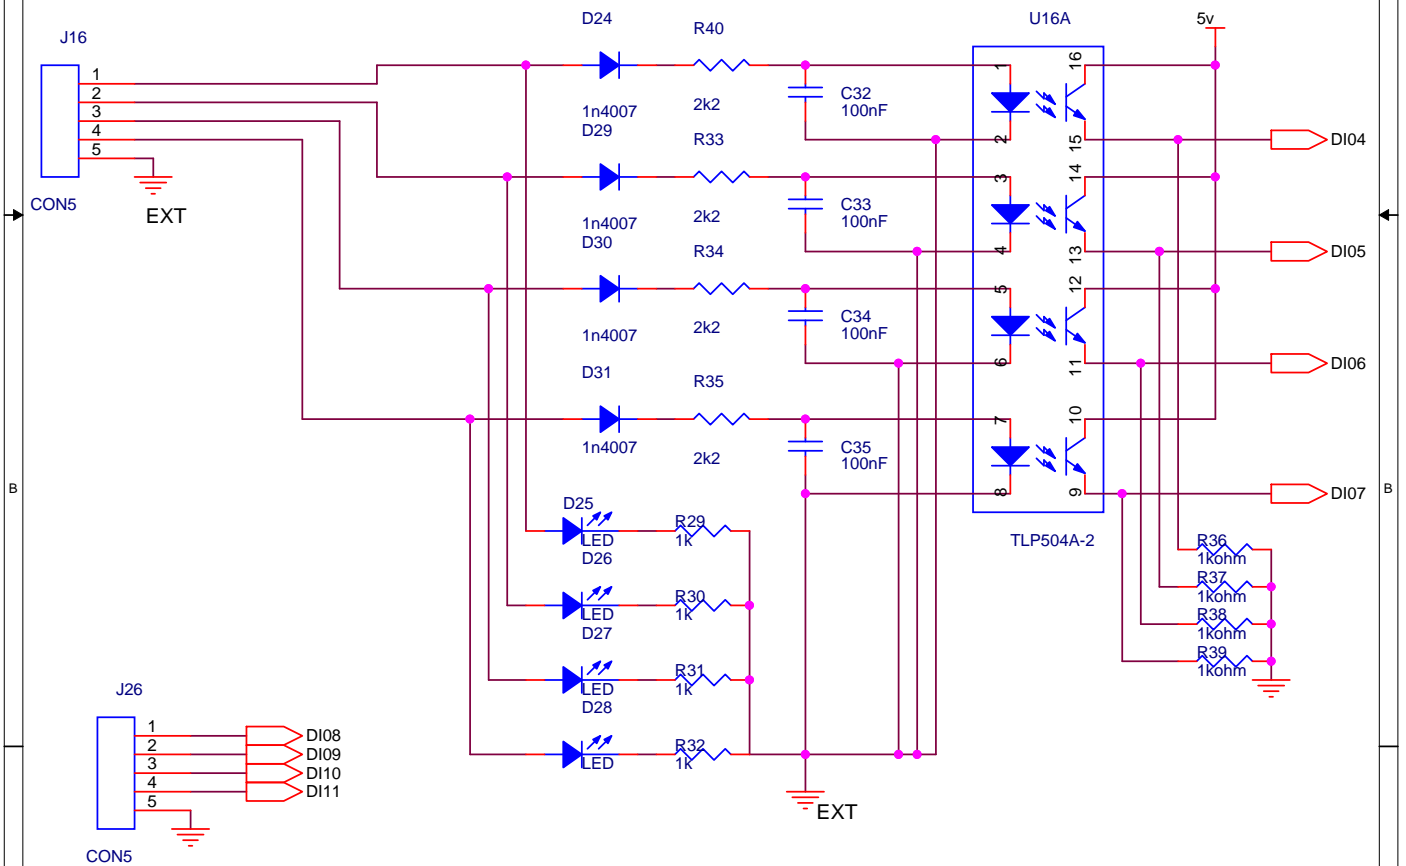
J16
1
2
3
4
5
CON5
EXT

D24
1n4007
D29
1n4007
D30
1n4007
D31
1n4007

R40
2k2
R33
2k2
R34
2k2
R35
2k2

C32
100nF
C33
100nF
C34
100nF
C35
100nF

U16A
1
2
3
4
5
6
7
8
16
15
14
13
12
11
10
9
TLP504A-2

5v
DI04
DI05
DI06
DI07

B
B

D25
LED
D26
LED
D27
LED
D28
LED

R29
1k
R30
1k
R31
1k
R32
1k

R36
1kohm
R37
1kohm
R38
1kohm
R39
1kohm

EXT

J26
1
2
3
4
5
CON5
DI08
DI09
DI10
DI11